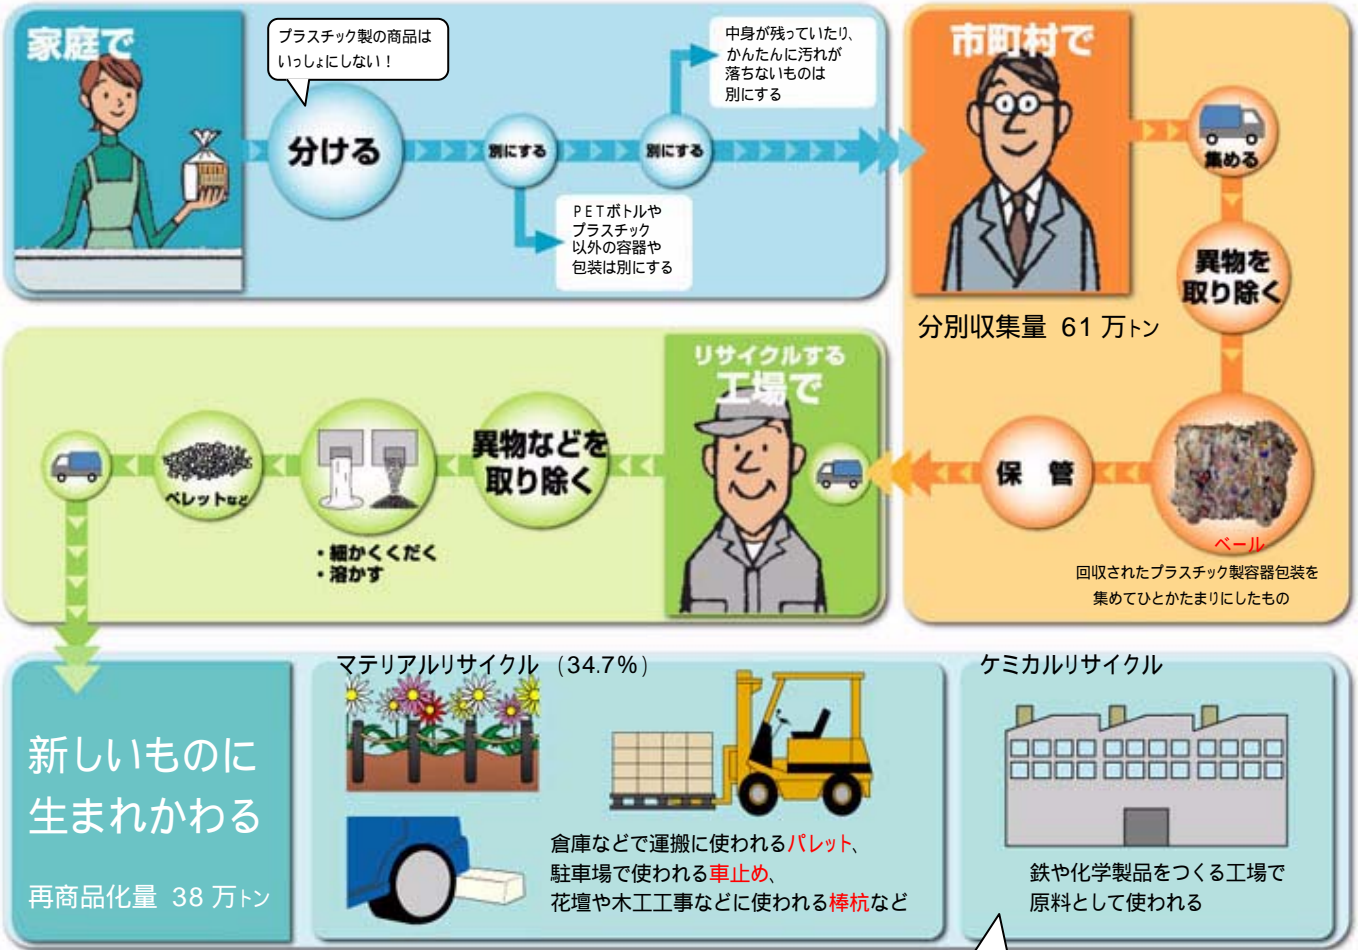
家庭で

プラスチック製の商品はいっしょにしない！

分ける

別にする

別にする

中身が残っていたり、かんたんに汚れが落ちないものは別にする

PETボトルやプラスチック以外の容器や包装は別にする

市町村で

集める

異物を取り除く

分別収集量 61 万トン

保 管

ベール

回収されたプラスチック製容器包装を集めてひとかたまりにしたもの

リサイクルする工場で

異物などを取り除く

・細かくくだく
・溶かす

ペレットなど

新しいものに生まれかわる

再商品化量 38 万トン

マテリアルリサイクル（34.7％）

倉庫などで運搬に使われるパレット、
駐車場で使われる車止め、
花壇や木工工事などに使われる棒杭など

ケミカルリサイクル

鉄や化学製品をつくる工場で原料として使われる